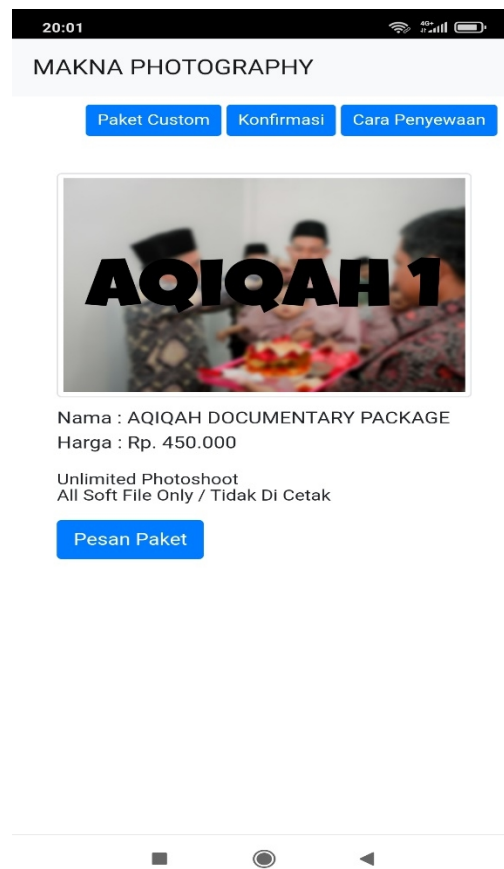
20:01

4G+

MAKNA PHOTOGRAPHY

Paket Custom Konfirmasi Cara Penyewaan

AQIQAH 1

Nama : AQIQAH DOCUMENTARY PACKAGE
Harga : Rp. 450.000

Unlimited Photoshoot
All Soft File Only / Tidak Di Cetak

Pesan Paket